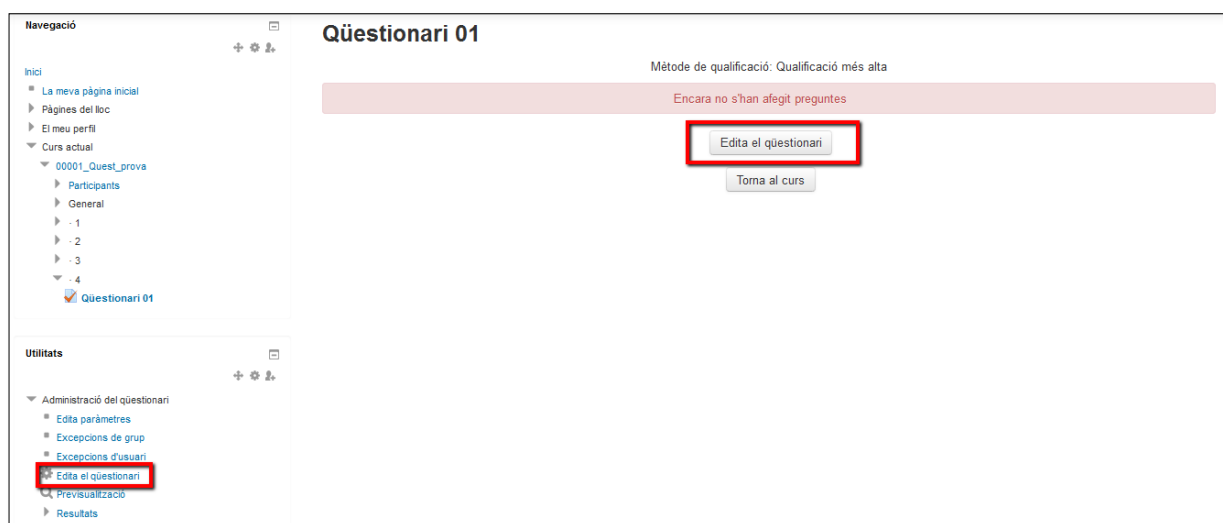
Navegació

Inici
La meva pàgina inicial
Pàgines del lloc
El meu perfil
Curs actual
00001_Quest_prova
Participants
General
· 1
· 2
· 3
· 4
Qüestionari 01

Utilitats

Administració del qüestionari
Edita paràmetres
Excepcions de grup
Excepcions d'usuari
Edita el qüestionari
Previsualització
Resultats

Qüestionari 01

Mètode de qualificació: Qualificació més alta

Encara no s'han afegit preguntes

Edita el qüestionari

Torna al curs